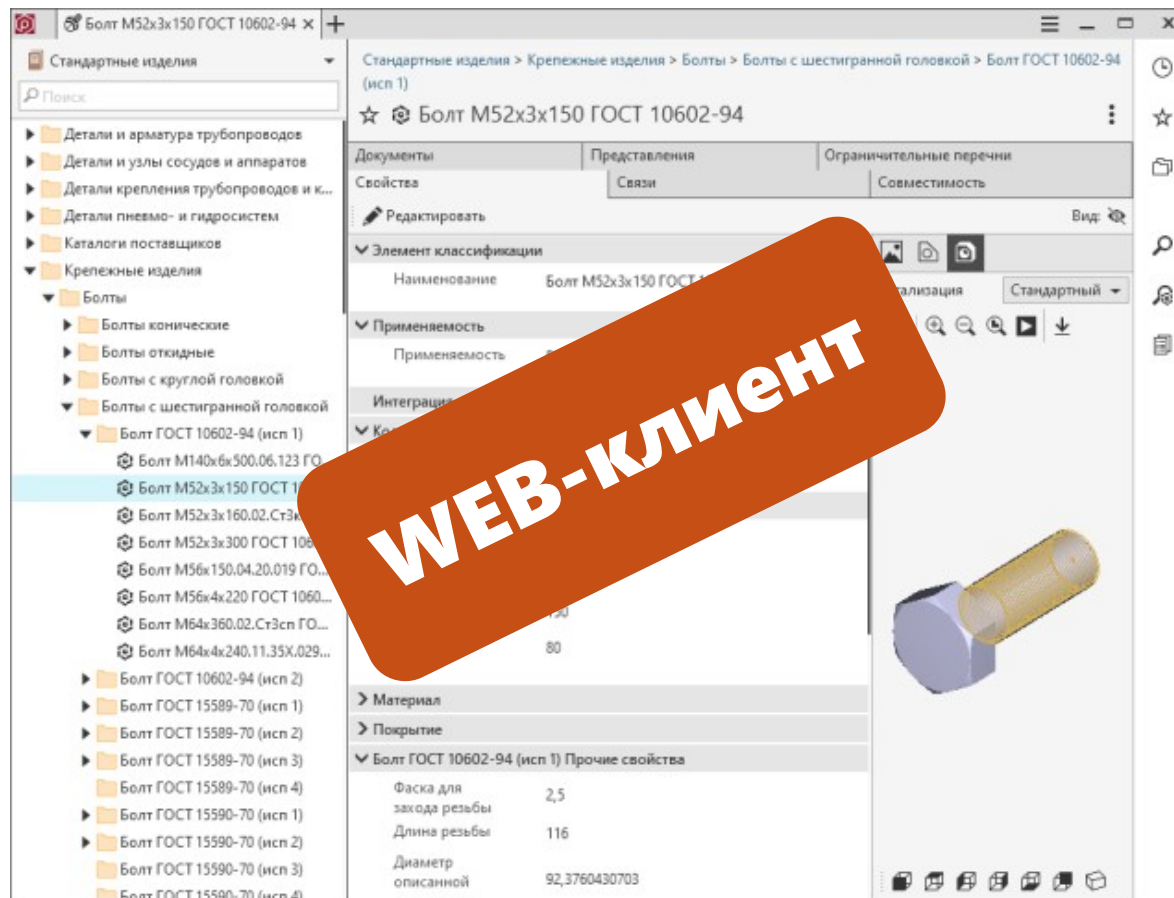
Болт М52х3х150 ГОСТ 10602-94 ×

Стандартные изделия

Поиск

Детали и арматура трубопроводов
Детали и узлы сосудов и аппаратов
Детали крепления трубопроводов и к...
Детали пневмо- и гидросистем
Каталоги поставщиков
Крепежные изделия
Болты
Болты конические
Болты откидные
Болты с круглой головкой
Болты с шестигранной головкой
Болт ГОСТ 10602-94 (исп 1)
Болт М140х6х500.06.123 ГО...
Болт М52х3х150 ГОСТ 1...
Болт М52х3х160.02.Ст3к...
Болт М52х3х300 ГОСТ 106...
Болт М56х150.04.20.019 ГО...
Болт М56х4х220 ГОСТ 1060...
Болт М64х360.02.Ст3сп ГО...
Болт М64х4х240.11.35Х.029...
Болт ГОСТ 10602-94 (исп 2)
Болт ГОСТ 15589-70 (исп 1)
Болт ГОСТ 15589-70 (исп 2)
Болт ГОСТ 15589-70 (исп 3)
Болт ГОСТ 15589-70 (исп 4)
Болт ГОСТ 15590-70 (исп 1)
Болт ГОСТ 15590-70 (исп 2)
Болт ГОСТ 15590-70 (исп 3)
Болт ГОСТ 15590-70 (исп 4)

Стандартные изделия > Крепежные изделия > Болты > Болты с шестигранной головкой > Болт ГОСТ 10602-94 (исп 1)

Болт М52х3х150 ГОСТ 10602-94

Документы | Представления | Ограничительные перечни
Свойства | Связи | Совместимость

Редактировать

Вид:

Элемент классификации
Наименование Болт М52х3х150 ГОСТ 1...

Применяемость
Применяемость

Интеграция

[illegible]

150
80

Материал
Покрытие
Болт ГОСТ 10602-94 (исп 1) Прочие свойства
Фаска для захода резьбы 2,5
Длина резьбы 116
Диаметр описанной 92,3760430703

...ализация Стандартный

WEB-клиент